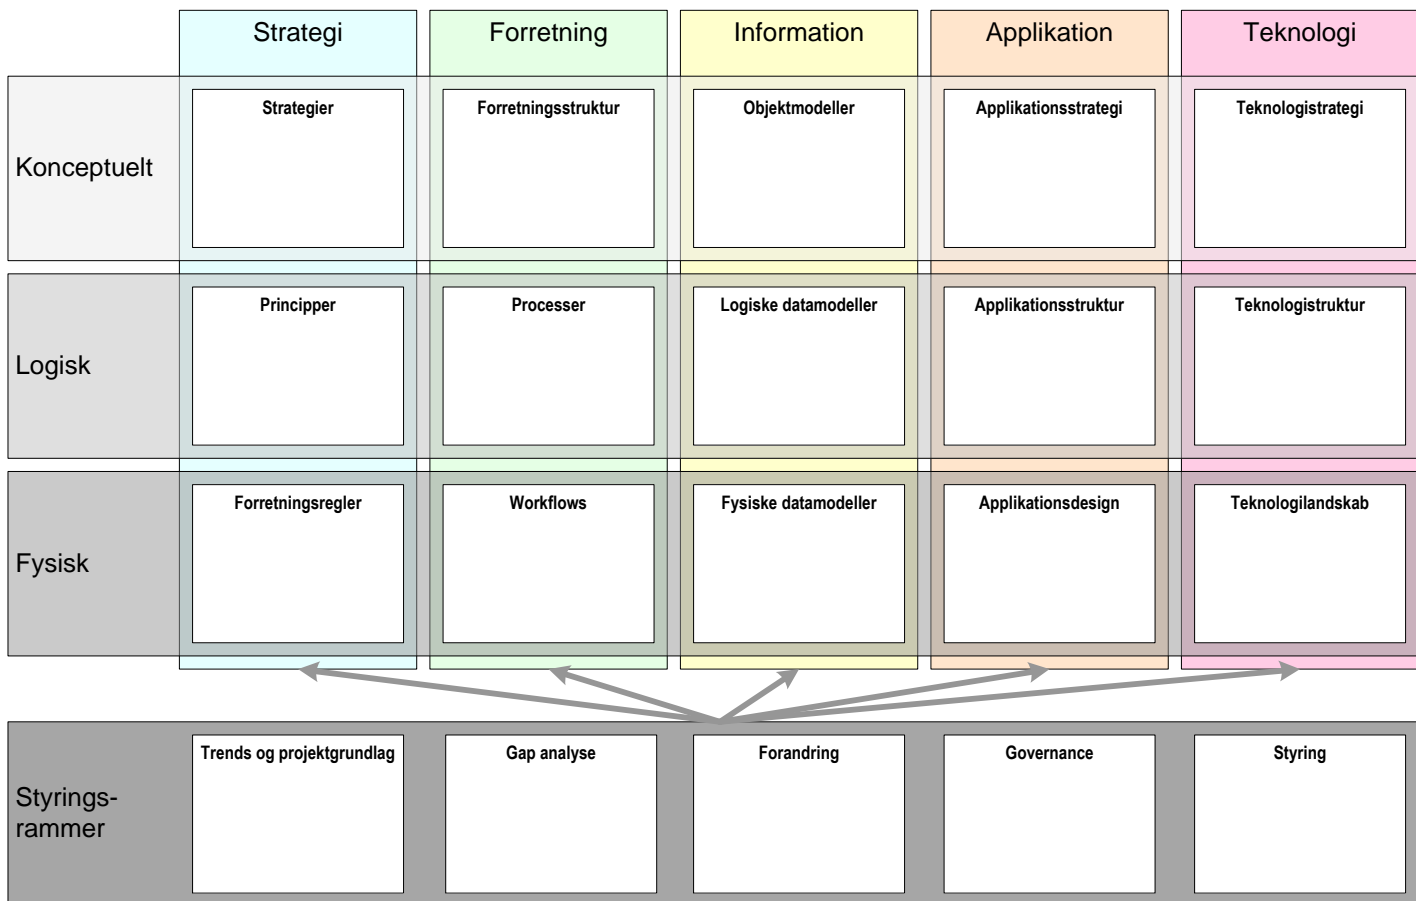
|  | Strategi | Forretning | Information | Applikation | Teknologi |
|---|---|---|---|---|---|
| Konceptuelt | Strategier | Forretningsstruktur | Objektmodeller | Applikationsstrategi | Teknologistrategi |
| Logisk | Principper | Processer | Logiske datamodeller | Applikationsstruktur | Teknologistruktur |
| Fysisk | Forretningsregler | Workflows | Fysiske datamodeller | Applikationsdesign | Teknologilandskab |

Styrings-rammer

Trends og projektgrundlag

Gap analyse

Forandring

Governance

Styring